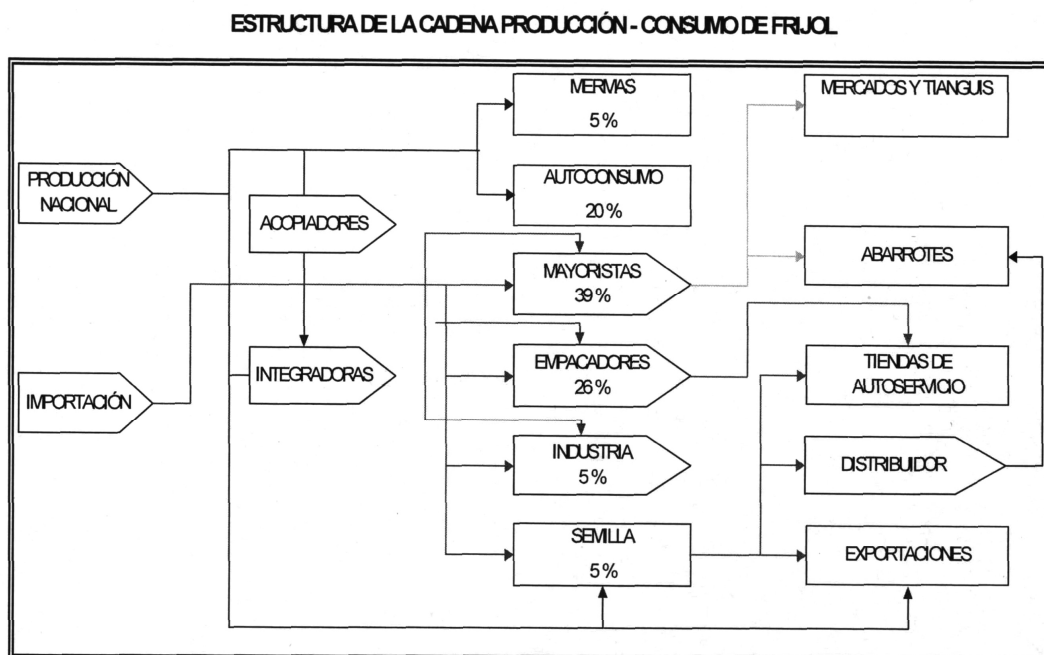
ESTRUCTURA DE LA CADENA PRODUCCIÓN - CONSUMO DE FRIJOL

PRODUCCIÓN NACIONAL

IMPORTACIÓN

ACOPIADORES

INTEGRADORAS

MERMAS
5%

AUTOCONSUMO
20%

MAYORISTAS
39%

EMPACADORES
26%

INDUSTRIA
5%

SEMILLA
5%

MERCADOS Y TIANGUIS

ABARROTES

TIENDAS DE AUTOSERVICIO

DISTRIBUIDOR

EXPORTACIONES